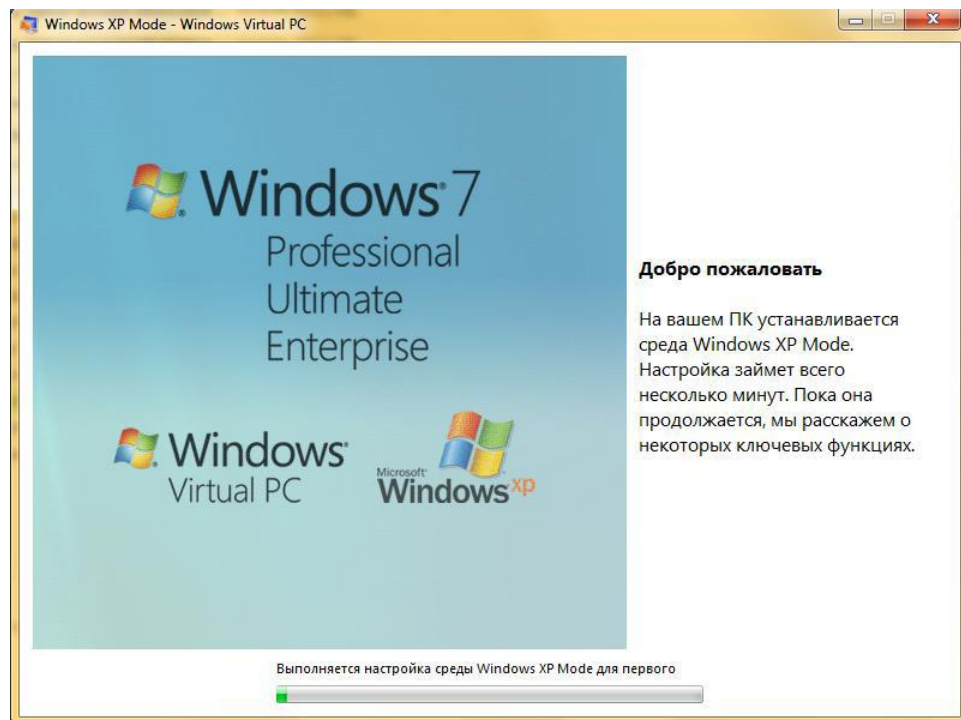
Windows XP Mode - Windows Virtual PC

Windows 7
Professional
Ultimate
Enterprise

Windows
Virtual PC

Microsoft
Windows xp

Добро пожаловать

На вашем ПК устанавливается среда Windows XP Mode. Настройка займет всего несколько минут. Пока она продолжается, мы расскажем о некоторых ключевых функциях.

Выполняется настройка среды Windows XP Mode для первого